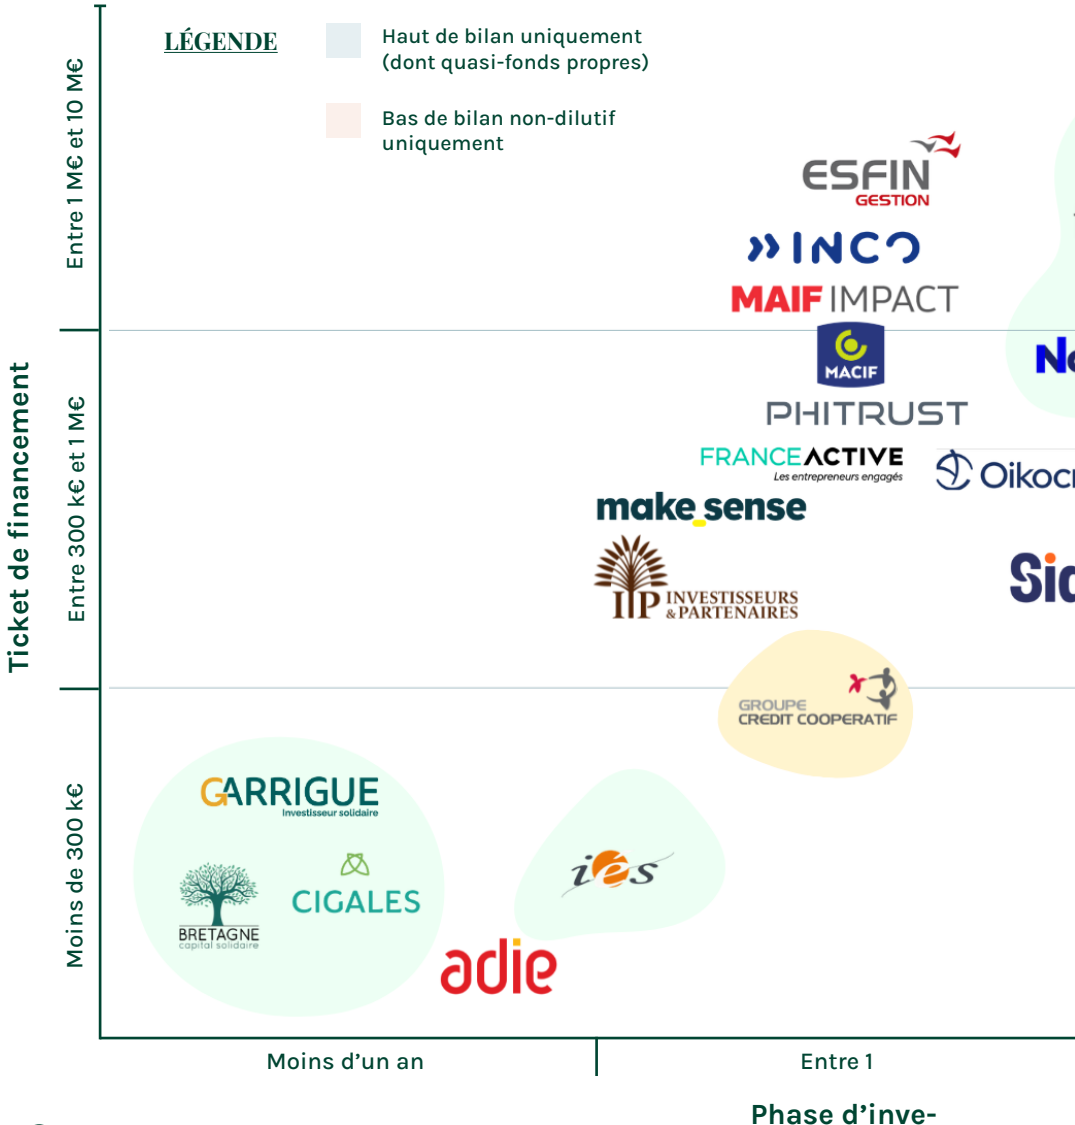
LÉGENDE

Haut de bilan uniquement (dont quasi-fonds propres)

Bas de bilan non-dilutif uniquement

Ticket de financement

Entre 1 M€ et 10 M€

Entre 300 k€ et 1 M€

Moins de 300 k€

ESFIN GESTION

INCO

MAIF IMPACT

MACIF

PHITRUST

FRANCEACTIVE Les entrepreneurs engagés

Oikocr

make_sense

IP INVESTISSEURS & PARTENAIRES

Sic

GROUPE CREDIT COOPERATIF

GARRIGUE Investisseur solidaire

BRETAGNE capital solidaire

CIGALES

ies

adie

Moins d'un an

Entre 1

Phase d'inve-